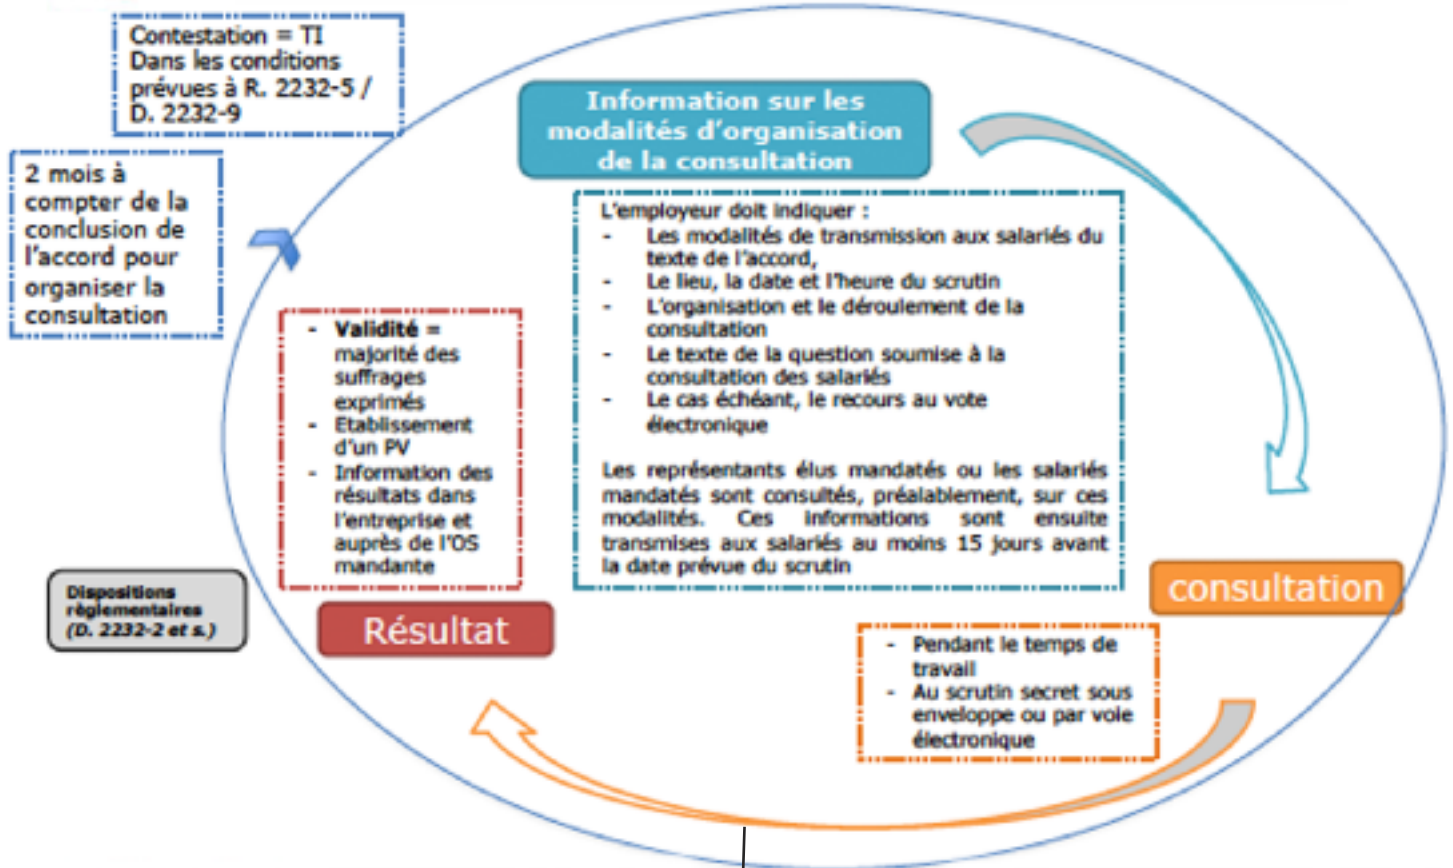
Contestation = TI
Dans les conditions prévues à R. 2232-5 / D. 2232-9

2 mois à compter de la conclusion de l'accord pour organiser la consultation

Information sur les modalités d'organisation de la consultation

L'employeur doit indiquer :
- Les modalités de transmission aux salariés du texte de l'accord,
- Le lieu, la date et l'heure du scrutin
- L'organisation et le déroulement de la consultation
- Le texte de la question soumise à la consultation des salariés
- Le cas échéant, le recours au vote électronique

Les représentants élus mandatés ou les salariés mandatés sont consultés, préalablement, sur ces modalités. Ces informations sont ensuite transmises aux salariés au moins 15 jours avant la date prévue du scrutin

- **Validité** = majorité des suffrages exprimés
- Etablissement d'un PV
- Information des résultats dans l'entreprise et auprès de l'OS mandante

Dispositions réglementaires (D. 2232-2 et s.)

Résultat

consultation

- Pendant le temps de travail
- Au scrutin secret sous enveloppe ou par voie électronique